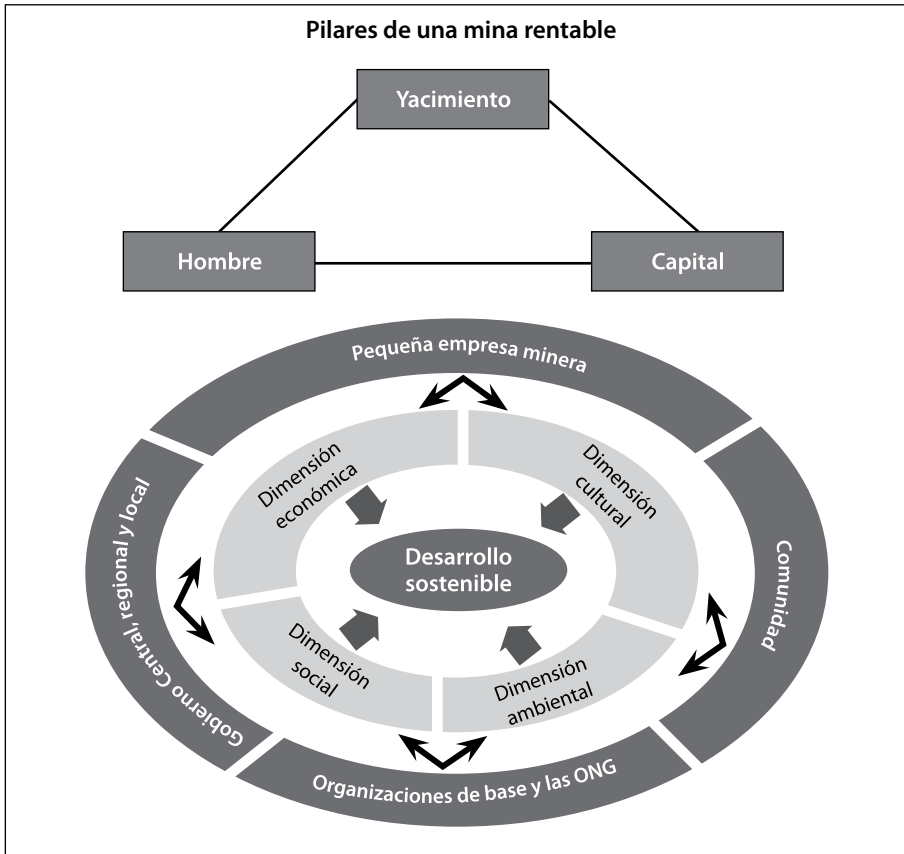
Pilares de una mina rentable

Yacimiento

Hombre

Capital

Pequeña empresa minera

Comunidad

Organizaciones de base y las ONG

Gobierno Central, regional y local

Dimensión económica

Dimensión cultural

Dimensión social

Dimensión ambiental

Desarrollo sostenible